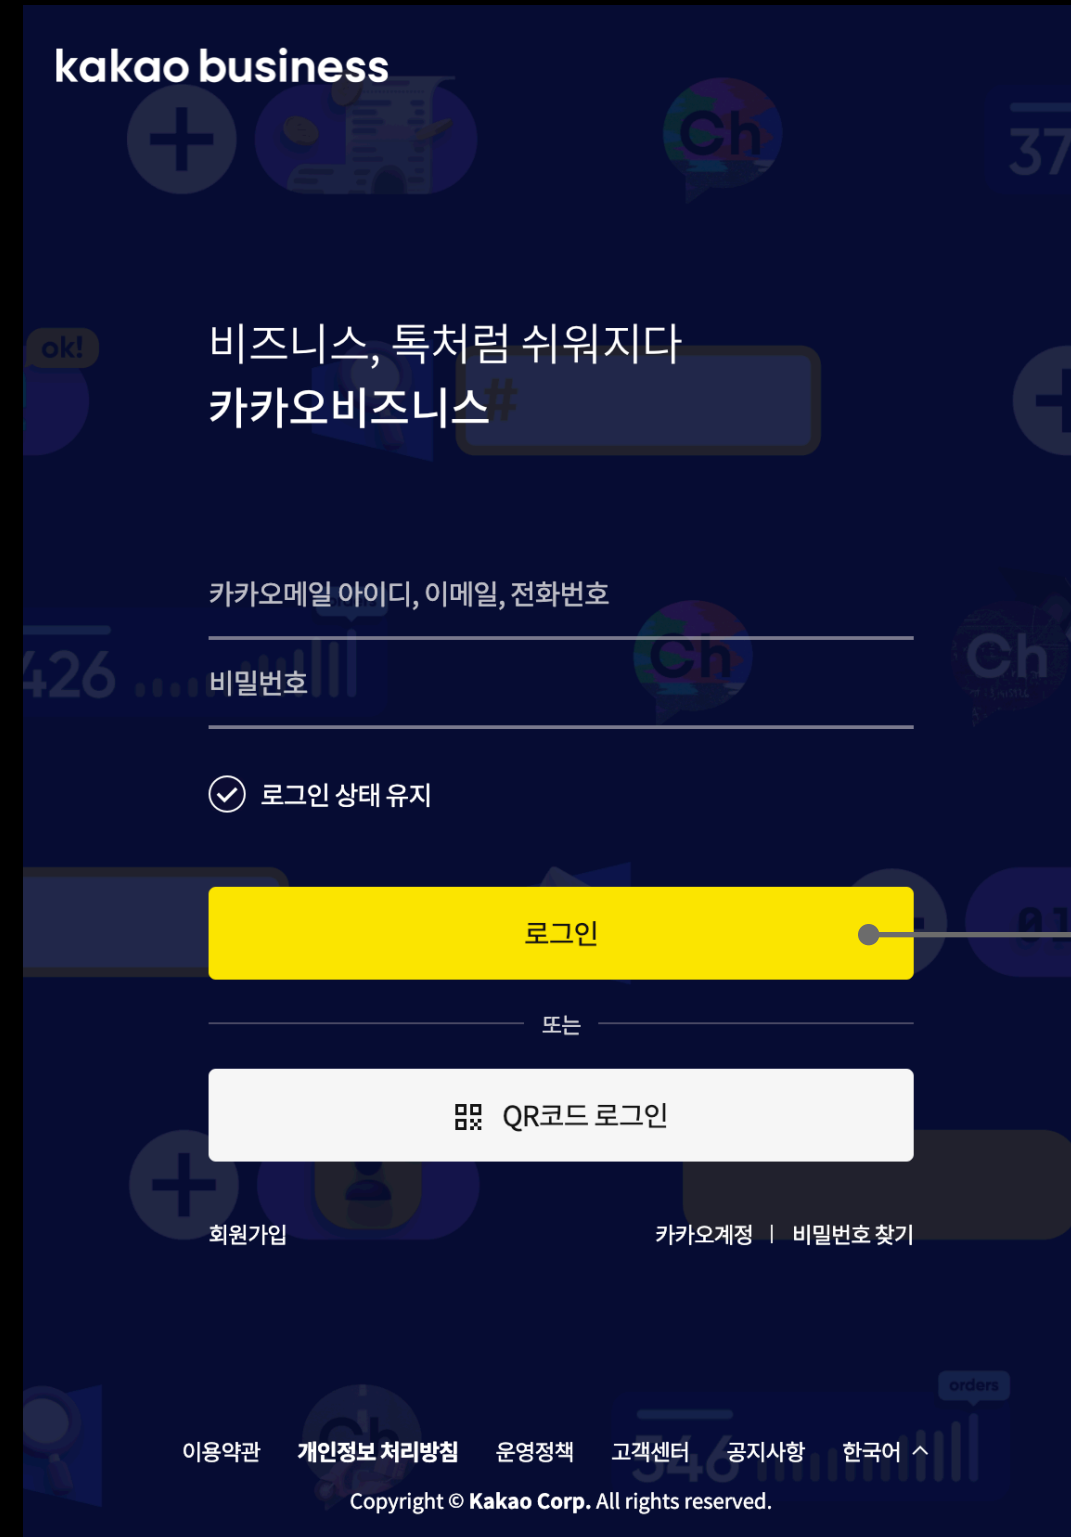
kakao business

비즈니스, 톡처럼 쉬워지다
카카오비즈니스

카카오메일 아이디, 이메일, 전화번호

비밀번호

로그인 상태 유지

로그인

또는

QR코드 로그인

회원가입

카카오계정 | 비밀번호 찾기

이용약관 개인정보 처리방침 운영정책 고객센터 공지사항 한국어

Copyright © Kakao Corp. All rights reserved.